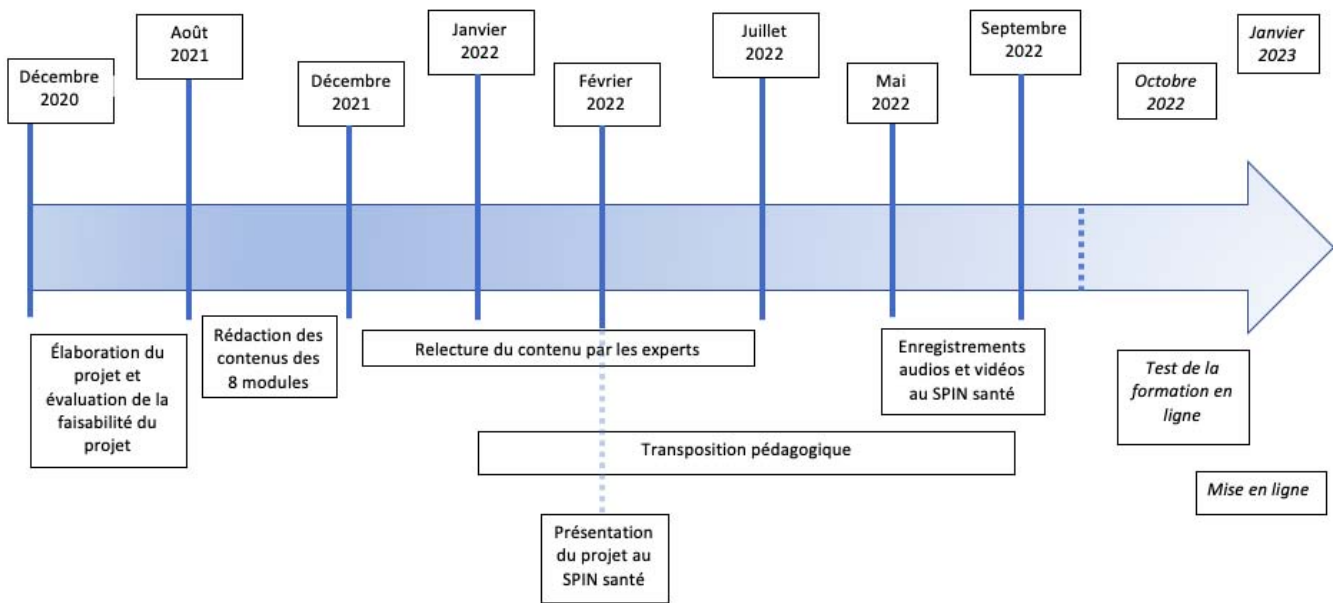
Décembre 2020

Août 2021

Décembre 2021

Janvier 2022

Février 2022

Juillet 2022

Mai 2022

Septembre 2022

*Octobre 2022*

*Janvier 2023*

Élaboration du projet et évaluation de la faisabilité du projet

Rédaction des contenus des 8 modules

Relecture du contenu par les experts

Enregistrements audios et vidéos au SPIN santé

*Test de la formation en ligne*

Transposition pédagogique

*Mise en ligne*

Présentation du projet au SPIN santé